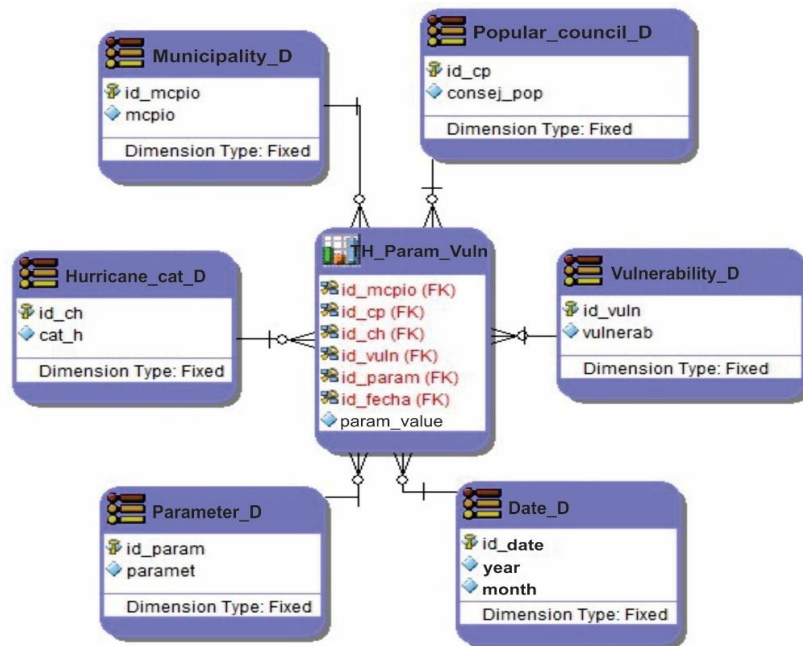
Municipality_D
id_mcpio
mcpio
Dimension Type: Fixed

Popular_council_D
id_cp
consej_pop
Dimension Type: Fixed

Hurricane_cat_D
id_ch
cat_h
Dimension Type: Fixed

TH_Param_Vuln
id_mcpio (FK)
id_cp (FK)
id_ch (FK)
id_vuln (FK)
id_param (FK)
id_fecha (FK)
param_value

Vulnerability_D
id_vuln
vulnerab
Dimension Type: Fixed

Parameter_D
id_param
paramet
Dimension Type: Fixed

Date_D
id_date
year
month
Dimension Type: Fixed